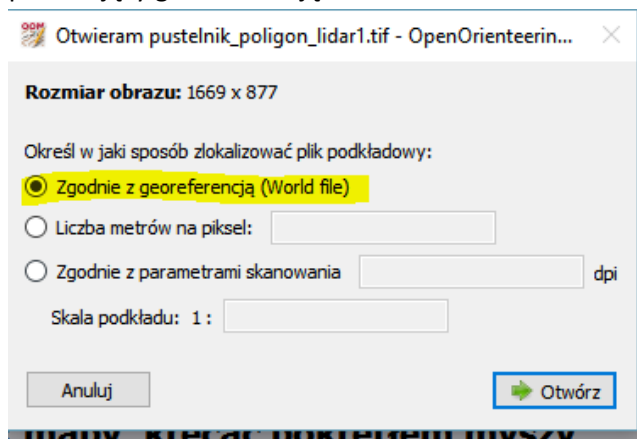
Otwieram pustelnik_poligon_lidar1.tif - OpenOrienteerin...

Rozmiar obrazu: 1669 x 877

Określ w jaki sposób zlokalizować plik podkładowy:

Zgodnie z georeferencją (World file)

Liczba metrów na piksel:

Zgodnie z parametrami skanowania dpi

Skala podkładu: 1 :

Anuluj

Otwórz